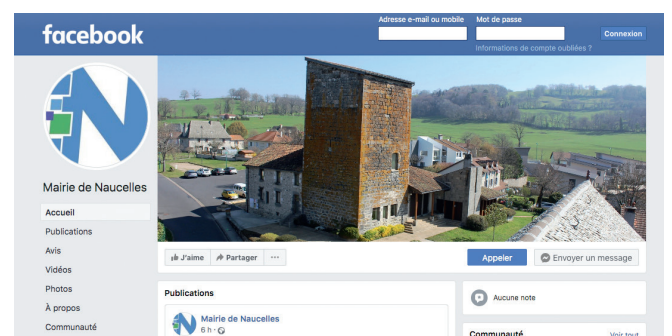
facebook

Adresse e-mail ou mobile

Mot de passe

Connexion

Informations de compte oubliées ?

Mairie de Naucelles

Accueil

Publications

Avis

Vidéos

Photos

À propos

Communauté

J'aime

Partager

···

Appeler

Envoyer un message

Publications

Mairie de Naucelles

6 h ·

Aucune note

Communauté

Voir tout